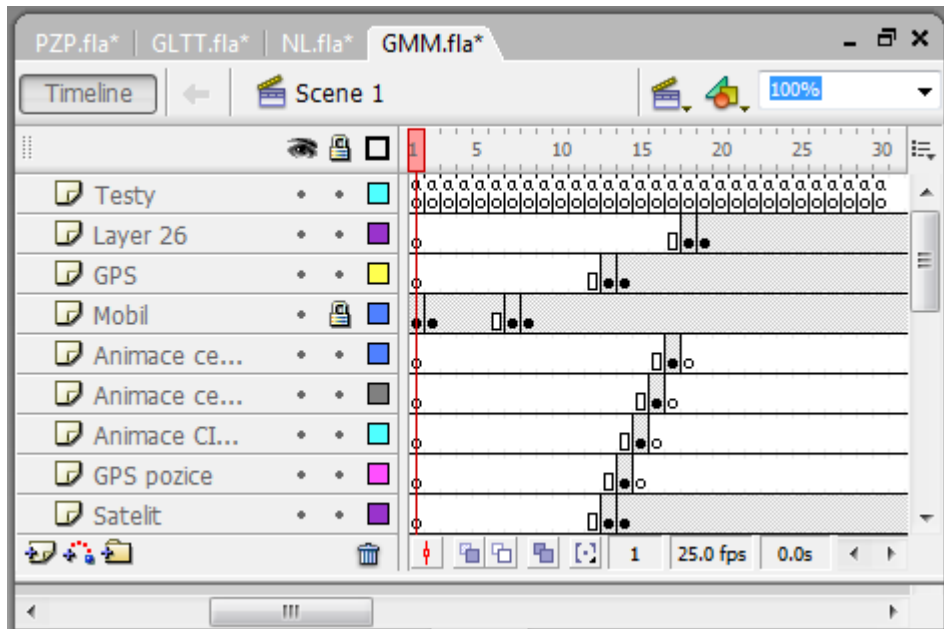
PZP.fla* | GLTT.fla* | NL.fla* | GMM.fla*

Timeline | Scene 1 | 100%

1 5 10 15 20 25 30

Testy
Layer 26
GPS
Mobil
Animace ce...
Animace ce...
Animace CI...
GPS pozice
Satelit

1 | 25.0 fps | 0.0s

III